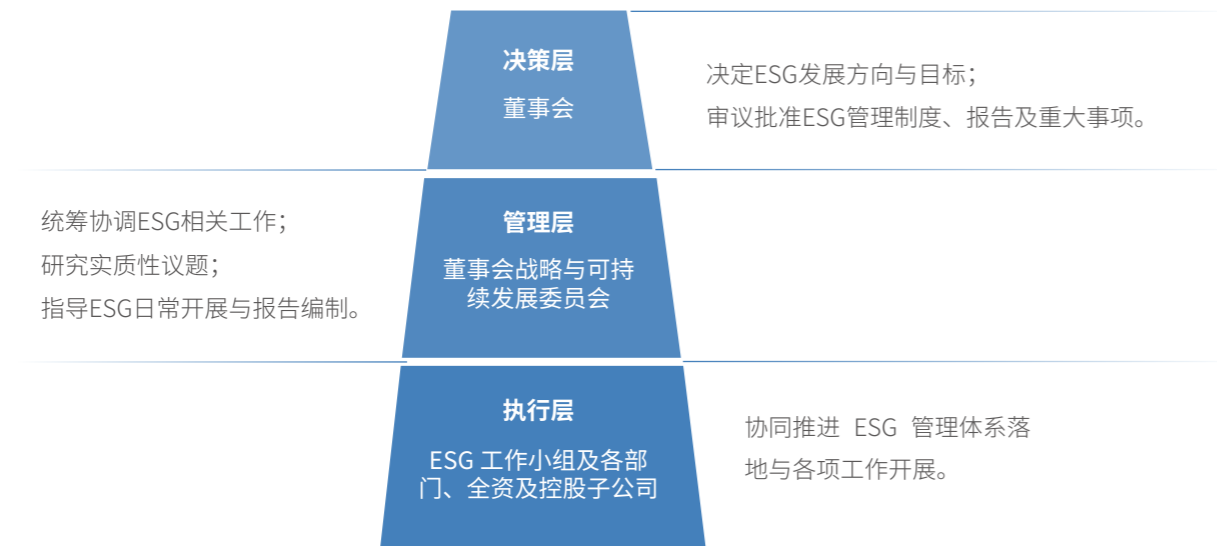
决策层

董事会

决定ESG发展方向与目标；
审议批准ESG管理制度、报告及重大事项。

统筹协调ESG相关工作；
研究实质性议题；
指导ESG日常开展与报告编制。

管理层

董事会战略与可持续发展委员会

执行层

ESG 工作小组及各部门、全资及控股子公司

协同推进 ESG 管理体系落地与各项工作开展。